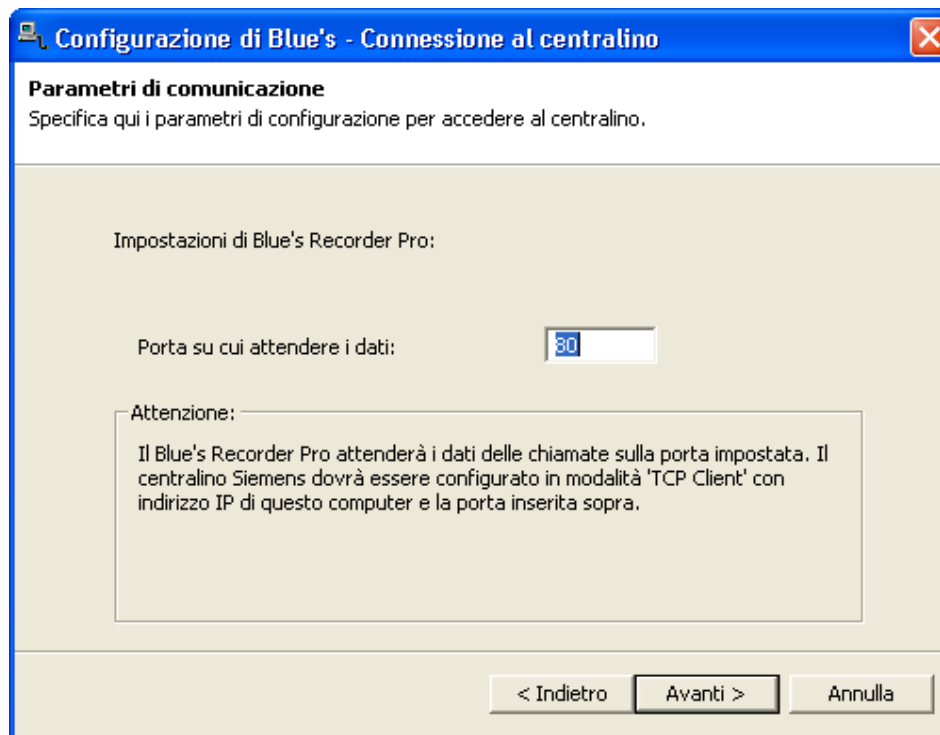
Configurazione di Blue's - Connessione al centralino

Parametri di comunicazione
Specifica qui i parametri di configurazione per accedere al centralino.

Impostazioni di Blue's Recorder Pro:

Porta su cui attendere i dati: 80

Attenzione:
Il Blue's Recorder Pro attenderà i dati delle chiamate sulla porta impostata. Il centralino Siemens dovrà essere configurato in modalità 'TCP Client' con indirizzo IP di questo computer e la porta inserita sopra.

< Indietro
Avanti >
Annulla